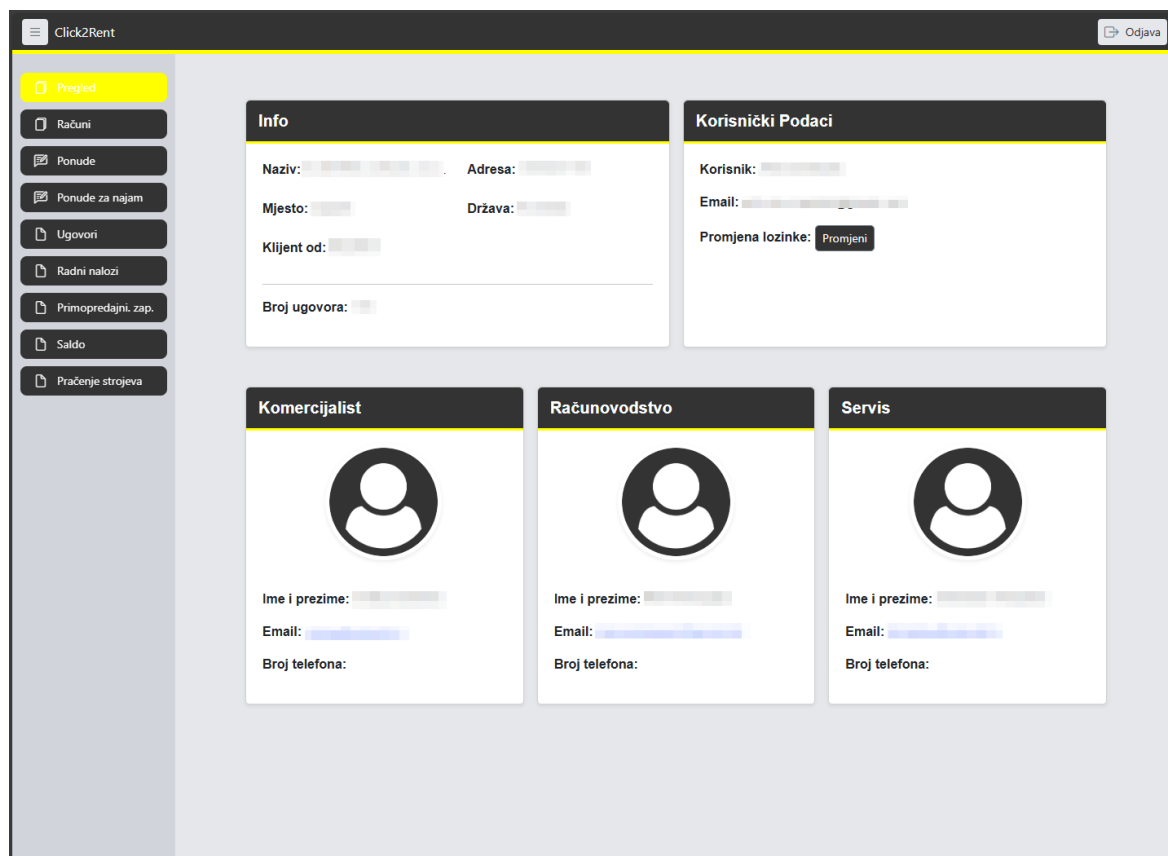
Click2Rent

Odjava

Pregled

Računi

Ponude

Ponude za najam

Ugovori

Radni nalozi

Primopredajni. zap.

Saldo

Praćenje strojeva

Info

Naziv: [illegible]

Adresa: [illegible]

Mjesto: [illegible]

Država: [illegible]

Klijent od: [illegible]

Broj ugovora: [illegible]

Korisnički Podaci

Korisnik: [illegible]

Email: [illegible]

Promjena lozinke: Promjeni

Komercijalist

Ime i prezime: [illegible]

Email: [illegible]

Broj telefona:

Računovodstvo

Ime i prezime: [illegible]

Email: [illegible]

Broj telefona:

Servis

Ime i prezime: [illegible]

Email: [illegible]

Broj telefona: